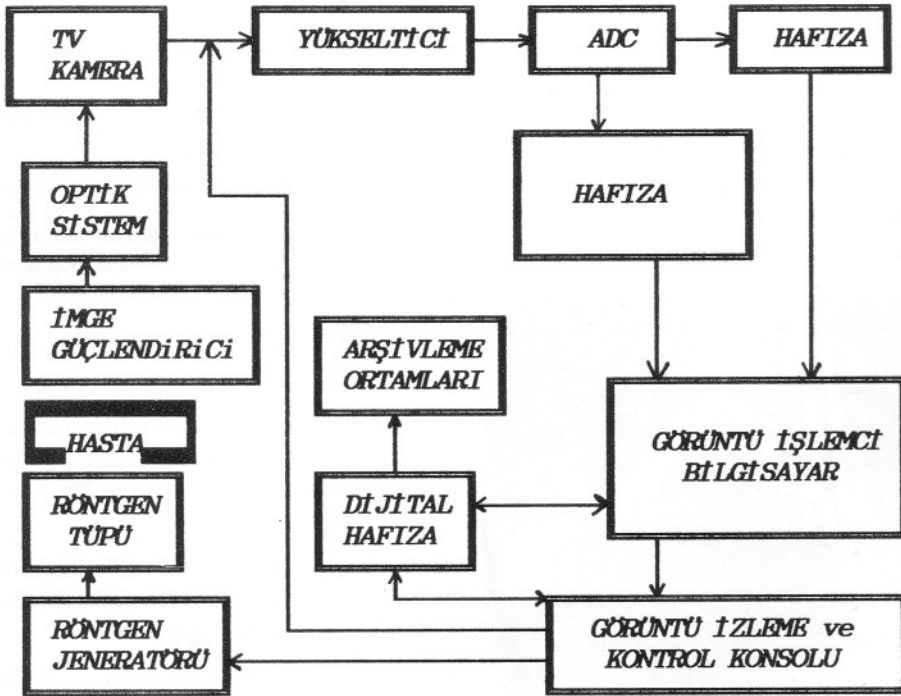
TV KAMERA

YÜKSELTİCİ

ADC

HAFIZA

OPTİK SİSTEM

HAFIZA

İMGE GÜÇLENDİRİCİ

ARŞİVLEME ORTAMLARI

HASTA

GÖRÜNTÜ İŞLEMCİ BİLGİSAYAR

RÖNTGEN TÜPÜ

DİJİTAL HAFIZA

RÖNTGEN JENERATÖRÜ

GÖRÜNTÜ İZLEME ve KONTROL KONSOLU